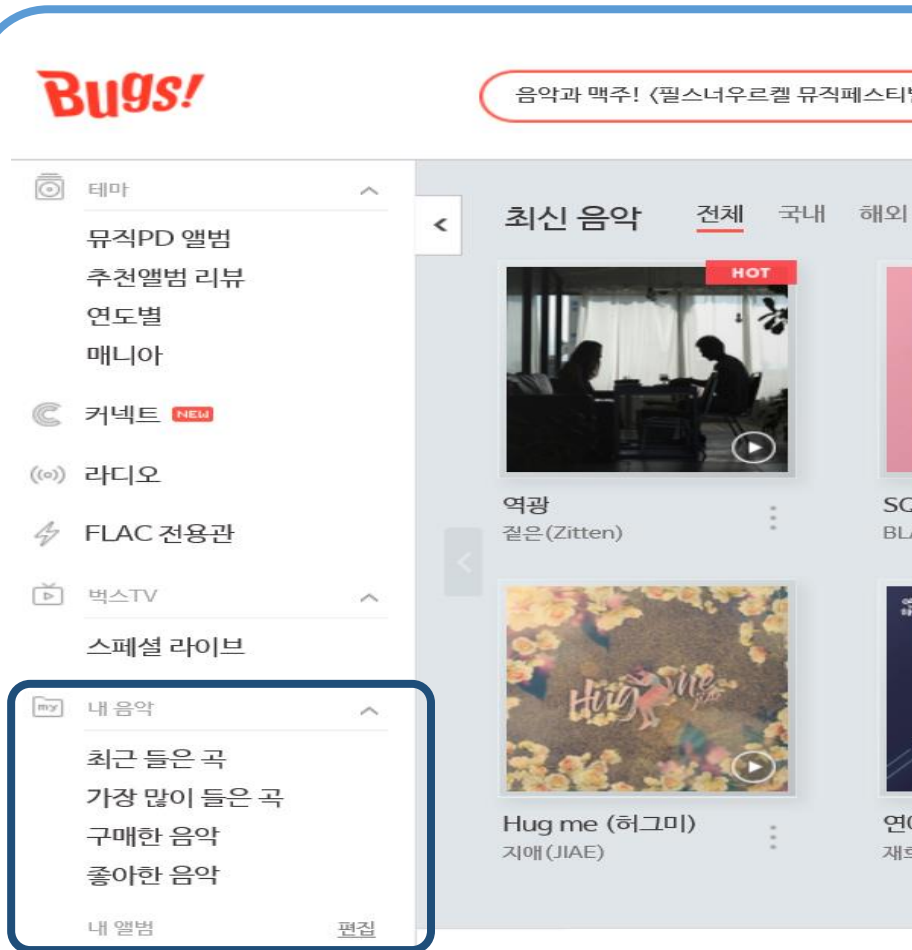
Bugs!

음악과 맥주! 〈필스너우르켈 뮤직페스티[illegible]

테마
뮤직PD 앨범
추천앨범 리뷰
연도별
매니아
커넥트 NEW
라디오
FLAC 전용관
벅스TV
스페셜 라이브
my 내 음악
최근 들은 곡
가장 많이 들은 곡
구매한 음악
좋아한 음악
내 앨범 편집

<
최신 음악 전체 국내 해외

HOT
역광
젙은(Zitten)

SC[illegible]
BL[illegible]

Hug me
Hug me (허그미)
지애(JIAE)

연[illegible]
재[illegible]